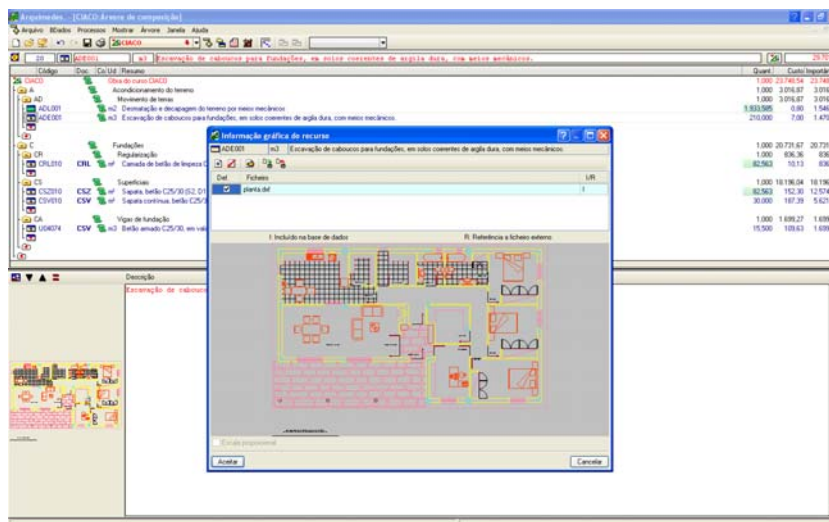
Arquimedes - [CIACO Árvore de composição]

Arquivo Edição Processos Mostrar Árvore Janela Ajuda

CIACO

ADE001 m3 Escavação de cabouços para fundações, em solos correntes de argila dura, com meios mecânicos.

| Código | Doc | Cs | Ud | Resumo | Quant | Custo | Importe |
|---|---|---|---|---|---|---|---|
| CIACO | | | | Obra do curso CIACO | 1,000 | 23.740,54 | 23.740 |
| A | | | | Acondicionamento do terreno | 1,000 | 3.016,87 | 3.016 |
| AD | | | | Movimento de terras | 1,000 | 3.016,87 | 3.016 |
| ADL001 | | | m2 | Desmatação e decapagem do terreno por meios mecânicos. | 1.933,505 | 0,80 | 1.546 |
| ADE001 | | | m3 | Escavação de cabouços para fundações, em solos correntes de argila dura, com meios mecânicos. | 210,000 | 7,00 | 1.470 |
| C | | | | Fundações | 1,000 | 20.731,67 | 20.731 |
| CR | | | | Regularização | 1,000 | 836,36 | 836 |
| CRL010 | CRL | | m2 | Camada de betão de limpeza C | 82,563 | 10,13 | 836 |
| CS | | | | Superficiais | 1,000 | 18.196,04 | 18.196 |
| CSZ010 | CSZ | | m3 | Sapata, betão C25/30 (S2, D1 | 82,563 | 152,30 | 12.574 |
| CSV010 | CSV | | m3 | Sapata contínua, betão C25/3 | 30,000 | 187,39 | 5.621 |
| CA | | | | Vigas de fundação | 1,000 | 1.699,27 | 1.699 |
| U04074 | CSV | | m3 | Betão armado C25/30, em vala | 15,500 | 109,63 | 1.699 |

Descrição

Escavação de cabouços

Informação gráfica de recurso

ADE001 m3 Escavação de cabouços para fundações, em solos correntes de argila dura, com meios mecânicos.

| Def. | Ficheiro | I/R |
|---|---|---|
| ☑ | planta.dxf | I |

I: Incluído na base de dados R: Referência a ficheiro externo

Escala proporcional

Aceitar Cancelar